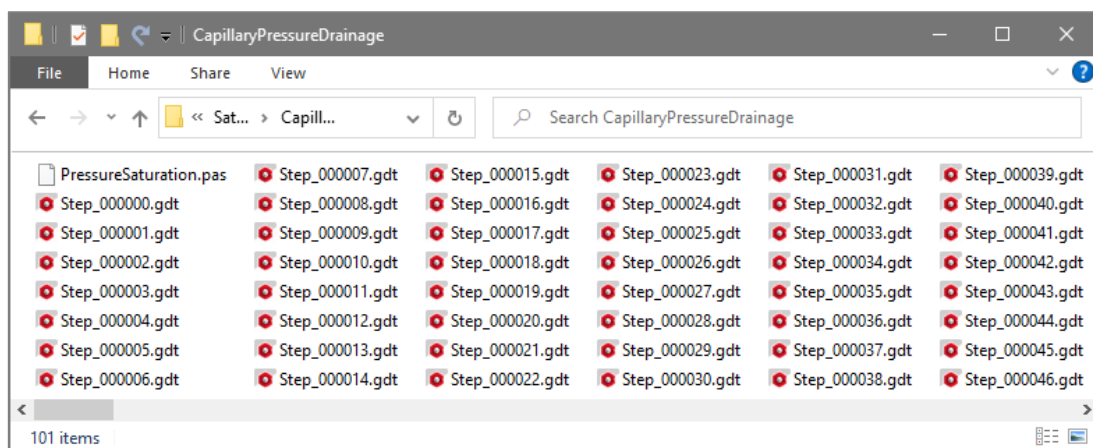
CapillaryPressureDrainage

File Home Share View

« Sat... › Capill...

Search CapillaryPressureDrainage

PressureSaturation.pas
Step_000000.gdt
Step_000001.gdt
Step_000002.gdt
Step_000003.gdt
Step_000004.gdt
Step_000005.gdt
Step_000006.gdt
Step_000007.gdt
Step_000008.gdt
Step_000009.gdt
Step_000010.gdt
Step_000011.gdt
Step_000012.gdt
Step_000013.gdt
Step_000014.gdt
Step_000015.gdt
Step_000016.gdt
Step_000017.gdt
Step_000018.gdt
Step_000019.gdt
Step_000020.gdt
Step_000021.gdt
Step_000022.gdt
Step_000023.gdt
Step_000024.gdt
Step_000025.gdt
Step_000026.gdt
Step_000027.gdt
Step_000028.gdt
Step_000029.gdt
Step_000030.gdt
Step_000031.gdt
Step_000032.gdt
Step_000033.gdt
Step_000034.gdt
Step_000035.gdt
Step_000036.gdt
Step_000037.gdt
Step_000038.gdt
Step_000039.gdt
Step_000040.gdt
Step_000041.gdt
Step_000042.gdt
Step_000043.gdt
Step_000044.gdt
Step_000045.gdt
Step_000046.gdt

101 items